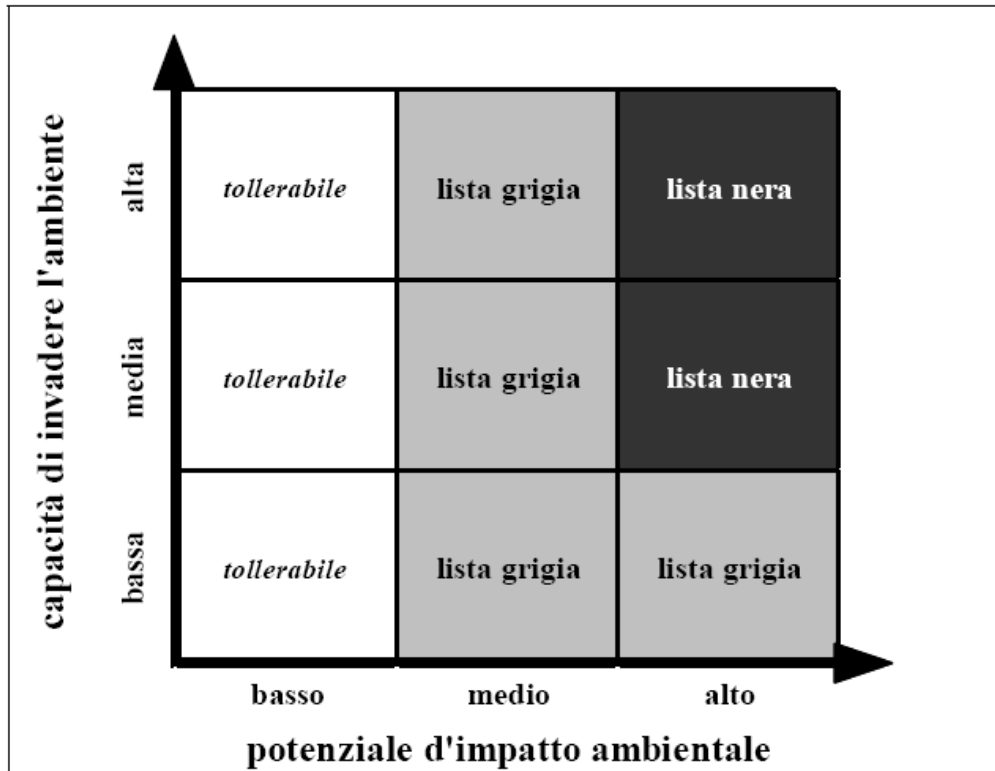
capacità di invadere l'ambiente

| | basso | medio | alto |
|---|---|---|---|
| alta | *tollerabile* | lista grigia | lista nera |
| media | *tollerabile* | lista grigia | lista nera |
| bassa | *tollerabile* | lista grigia | lista grigia |

potenziale d'impatto ambientale